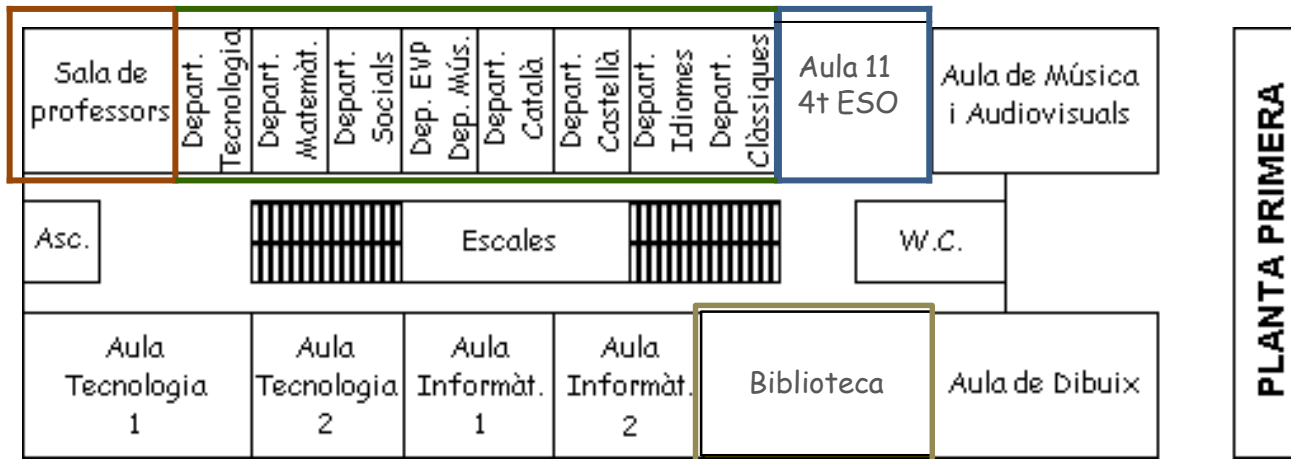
Sala de professors

Depart. Tecnologia

Depart. Matemàt.

Depart. Socials

Dep. EVP Dep. Mús.

Depart. Català

Depart. Castellà

Depart. Idiomes

Depart. Clàssiques

Aula 11 4t ESO

Aula de Música i Audiovisuals

Asc.

Escales

W.C.

Aula Tecnologia 1

Aula Tecnologia 2

Aula Informàt. 1

Aula Informàt. 2

Biblioteca

Aula de Dibuix

PLANTA PRIMERA